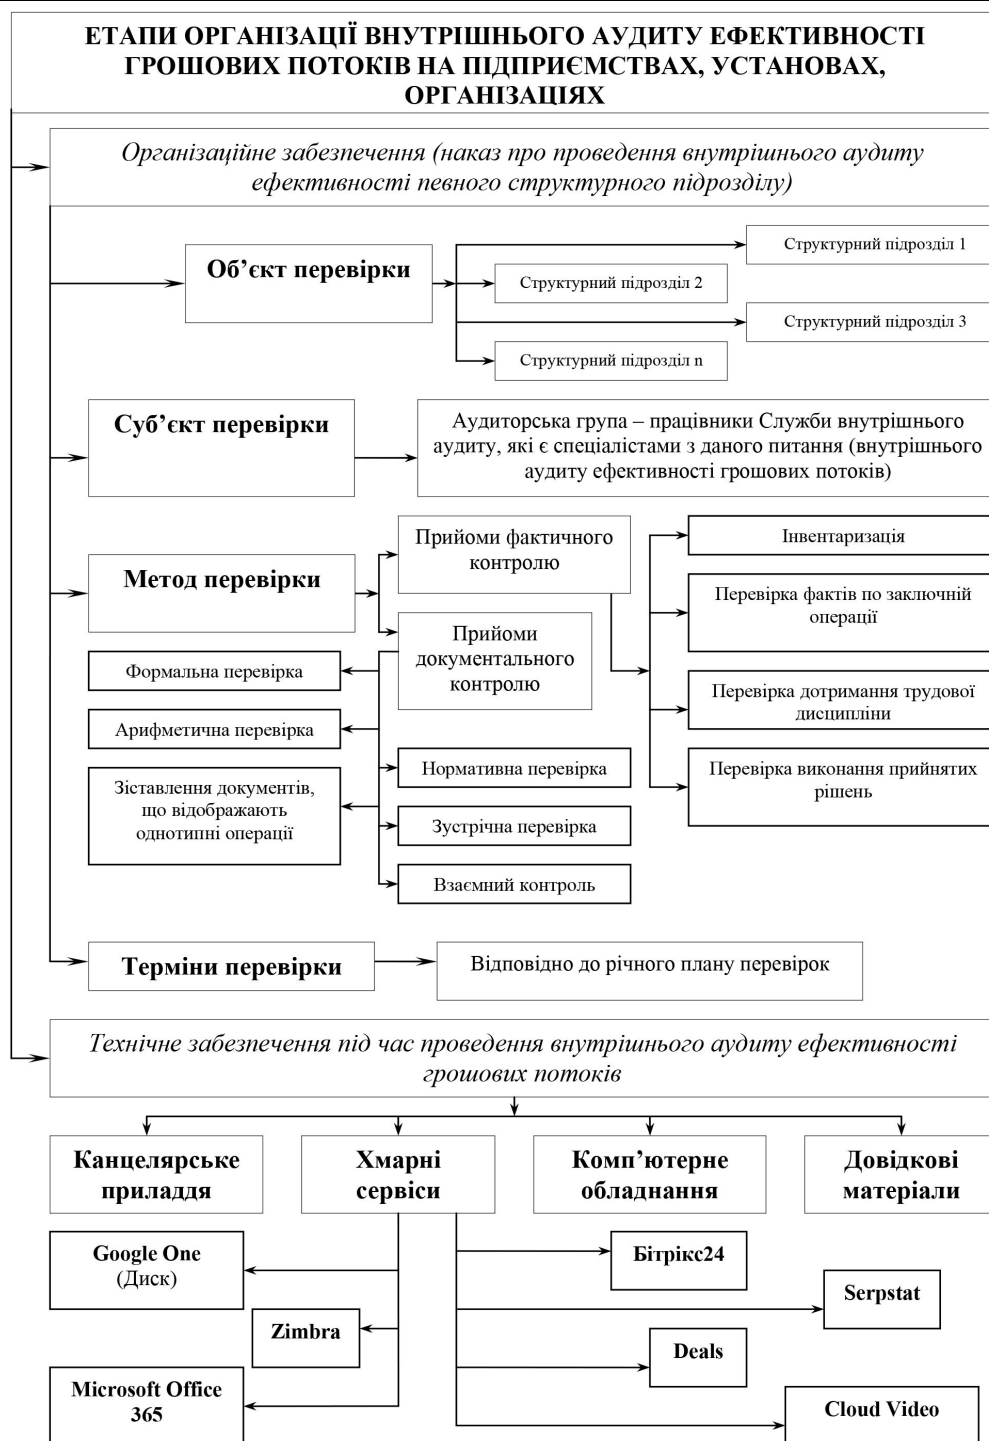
ЕТАПИ ОРГАНІЗАЦІЇ ВНУТРІШНЬОГО АУДИТУ ЕФЕКТИВНОСТІ ГРОШОВИХ ПОТОКІВ НА ПІДПРИЄМСТВАХ, УСТАНОВАХ, ОРГАНІЗАЦІЯХ

Організаційне забезпечення (наказ про проведення внутрішнього аудиту ефективності певного структурного підрозділу)

Об'єкт перевірки

Структурний підрозділ 1

Структурний підрозділ 2

Структурний підрозділ 3

Структурний підрозділ n

Суб'єкт перевірки

Аудиторська група – працівники Служби внутрішнього аудиту, які є спеціалістами з даного питання (внутрішнього аудиту ефективності грошових потоків)

Метод перевірки

Прийоми фактичного контролю

Прийоми документального контролю

Інвентаризація

Перевірка фактів по заключній операції

Перевірка дотримання трудової дисципліни

Перевірка виконання прийнятих рішень

Формальна перевірка

Арифметична перевірка

Зіставлення документів, що відображають однотипні операції

Нормативна перевірка

Зустрічна перевірка

Взаємний контроль

Терміни перевірки

Відповідно до річного плану перевірок

Технічне забезпечення під час проведення внутрішнього аудиту ефективності грошових потоків

Канцелярське приладдя

Хмарні сервіси

Комп'ютерне обладнання

Довідкові матеріали

Google One (Диск)

Zimbra

Microsoft Office 365

Бітрікс24

Serpstat

Deals

Cloud Video